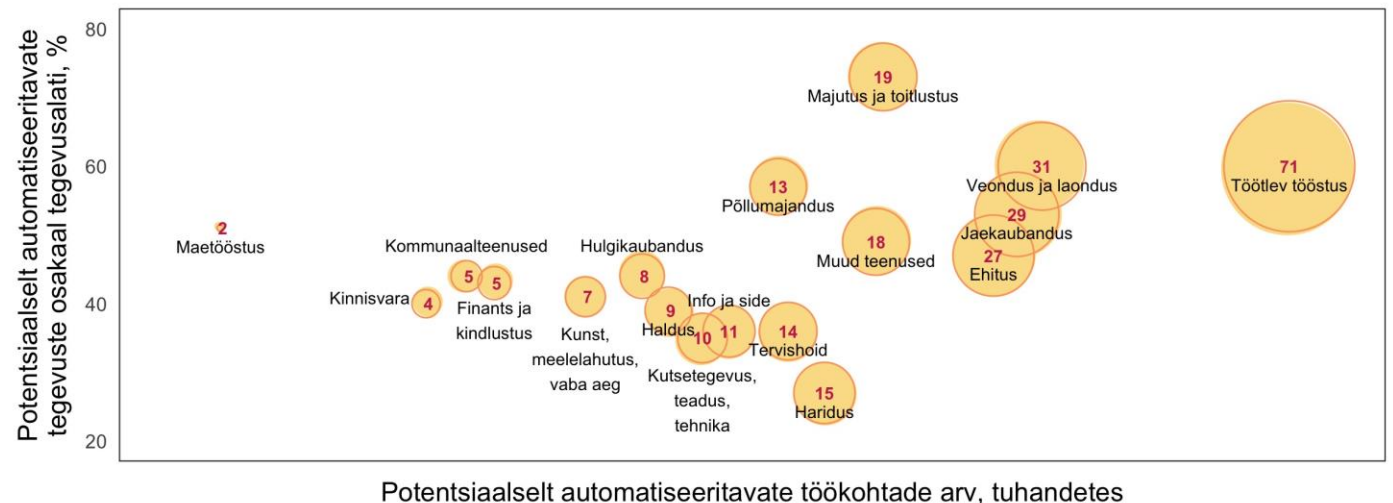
Potentsiaalselt automatiseeritavate tegevuste osakaal tegevusalati, %

80
60
40
20

19
Majutus ja toitlustus
31
Veondus ja laondus
71
Töötlev tööstus
13
Põllumajandus
29
Jaekaubandus
2
Maetööstus
Kommunaalteenused
Hulgikaubandus
18
Muud teenused
27
Ehitus
5
5
8
Kinnisvara
4
Finants ja kindlustus
7
9
Info ja side
Haldus
11
10
14
Tervishoid
Kunst, meelelahutus, vaba aeg
Kutsetegevus, teadus, tehnika
15
Haridus

Potentsiaalselt automatiseeritavate töökohtade arv, tuhandetes